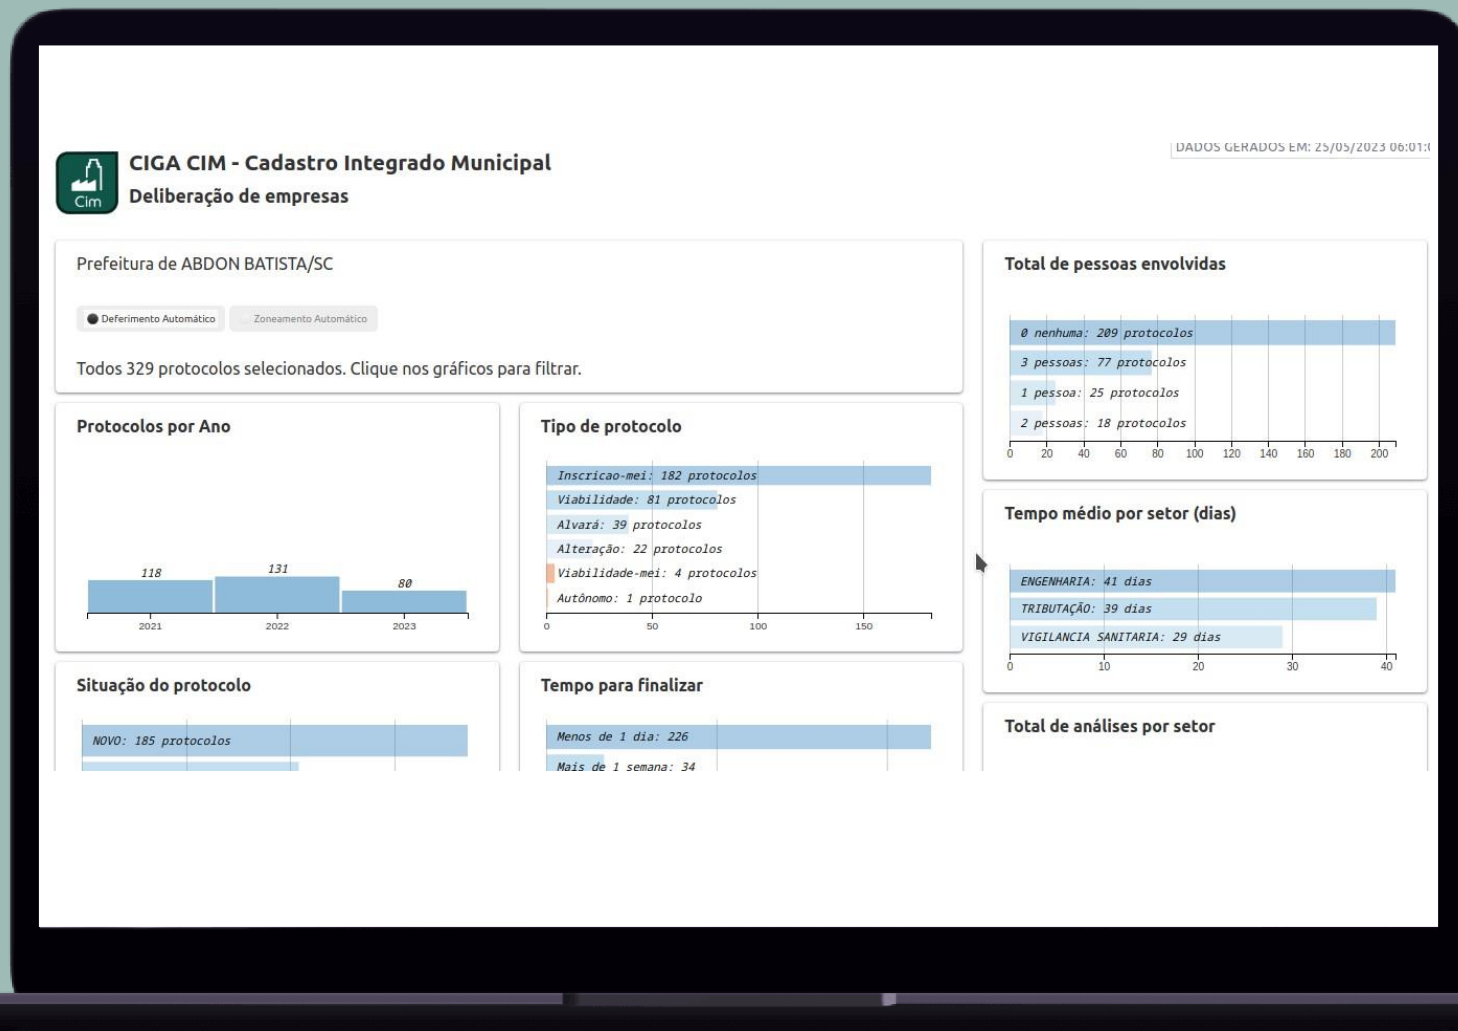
Cim

CIGA CIM - Cadastro Integrado Municipal
Deliberação de empresas

DADOS GERADOS EM: 25/05/2023 06:01:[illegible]

Prefeitura de ABDON BATISTA/SC

Deferimento Automático
Zoneamento Automático

Todos 329 protocolos selecionados. Clique nos gráficos para filtrar.

Total de pessoas envolvidas

0 nenhuma: 209 protocolos
3 pessoas: 77 protocolos
1 pessoa: 25 protocolos
2 pessoas: 18 protocolos

0 20 40 60 80 100 120 140 160 180 200

Protocolos por Ano

118
131
80
2021
2022
2023

Tipo de protocolo

Inscricao-mei: 182 protocolos
Viabilidade: 81 protocolos
Alvará: 39 protocolos
Alteração: 22 protocolos
Viabilidade-mei: 4 protocolos
Autônomo: 1 protocolo

0 50 100 150

Tempo médio por setor (dias)

ENGENHARIA: 41 dias
TRIBUTAÇÃO: 39 dias
VIGILANCIA SANITARIA: 29 dias

0 10 20 30 40

Situação do protocolo

NOVO: 185 protocolos

Tempo para finalizar

Menos de 1 dia: 226
Mais de 1 semana: 34

Total de análises por setor